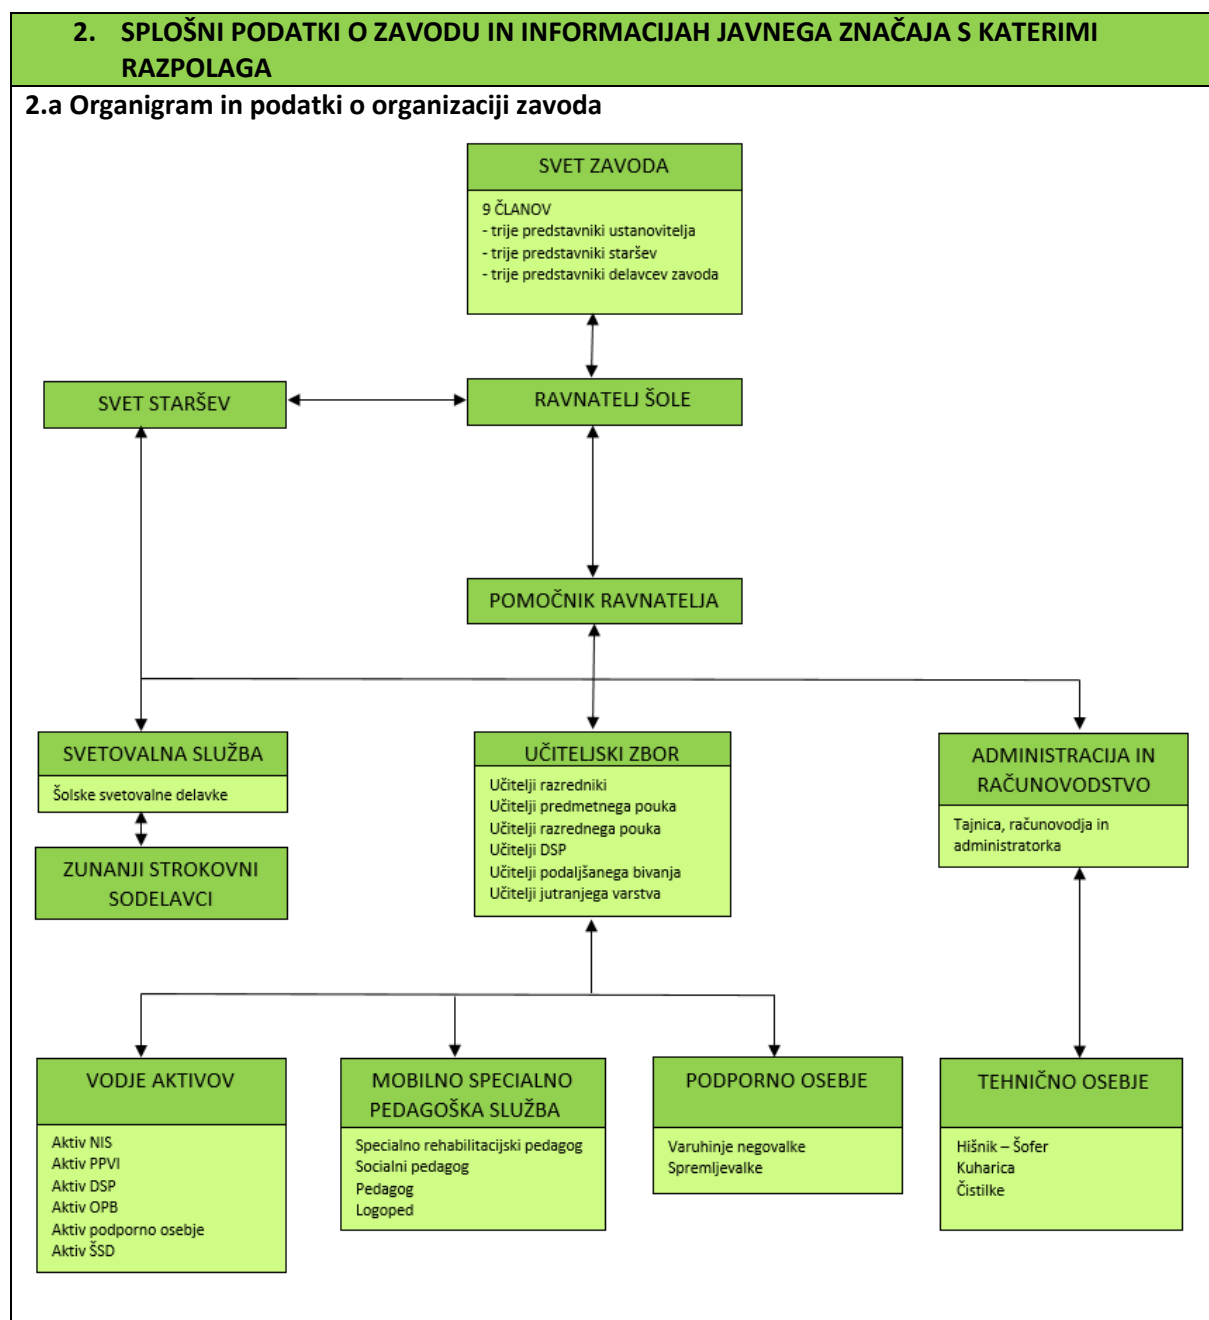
2. SPLOŠNI PODATKI O ZAVODU IN INFORMACIJAH JAVNEGA ZNAČAJA S KATERIMI RAZPOLAGA

2.a Organigram in podatki o organizaciji zavoda

SVET ZAVODA

9 ČLANOV
- trije predstavniki ustanovitelja
- trije predstavniki staršev
- trije predstavniki delavcev zavoda

SVET STARŠEV

RAVNATELJ ŠOLE

POMOČNIK RAVNATELJA

SVETOVALNA SLUŽBA

Šolske svetovalne delavke

ZUNANJI STROKOVNI SODELAVCI

UČITELJSKI ZBOR

Učitelji razredniki
Učitelji predmetnega pouka
Učitelji razrednega pouka
Učitelji DSP
Učitelji podaljšanega bivanja
Učitelji jutranjega varstva

ADMINISTRACIJA IN RAČUNOVODSTVO

Tajnica, računovodja in administratorka

VODJE AKTIVOV

Aktiv NIS
Aktiv PPVI
Aktiv DSP
Aktiv OPB
Aktiv podporno osebje
Aktiv ŠSD

MOBILNO SPECIALNO PEDAGOŠKA SLUŽBA

Specialno rehabilitacijski pedagog
Socialni pedagog
Pedagog
Logoped

PODPORNO OSEBJE

Varuhinje negovalke
Spremljevalke

TEHNIČNO OSEBJE

Hišnik – Šofer
Kuharica
Čistilke